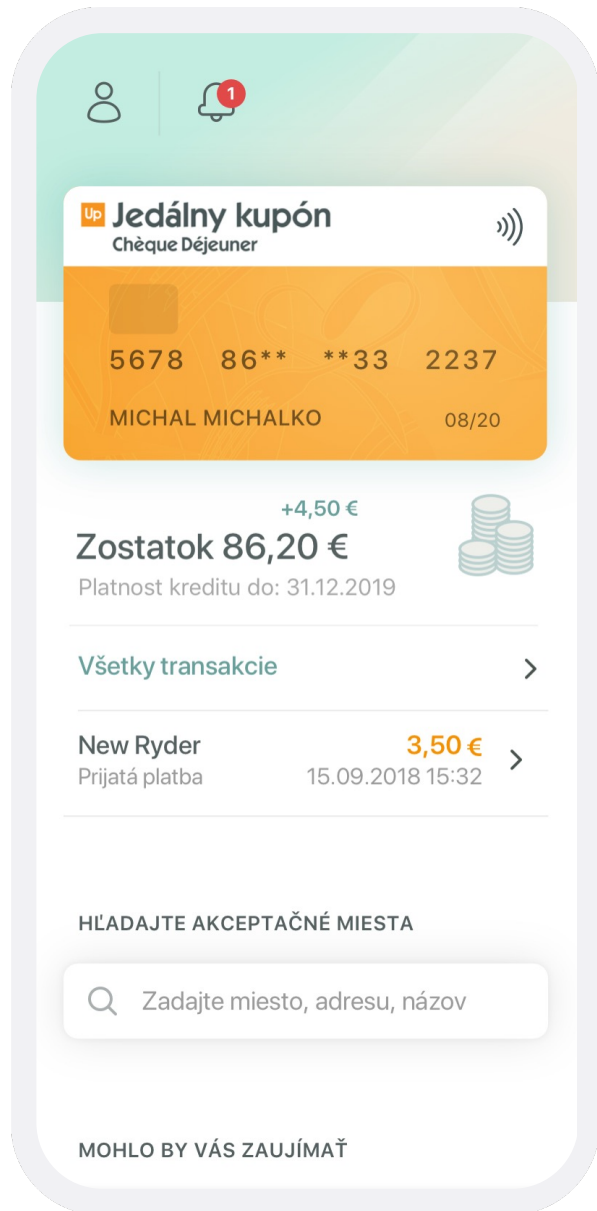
1

Up Jedálny kupón
Chèque Déjeuner

5678 86** **33 2237

MICHAL MICHALKO 08/20

+4,50 €

Zostatok 86,20 €
Platnost kreditu do: 31.12.2019

Všetky transakcie

New Ryder 3,50 €
Prijatá platba 15.09.2018 15:32

HĽADAJTE AKCEPTAČNÉ MIESTA

Zadajte miesto, adresu, názov

MOHLO BY VÁS ZAUJÍMAŤ